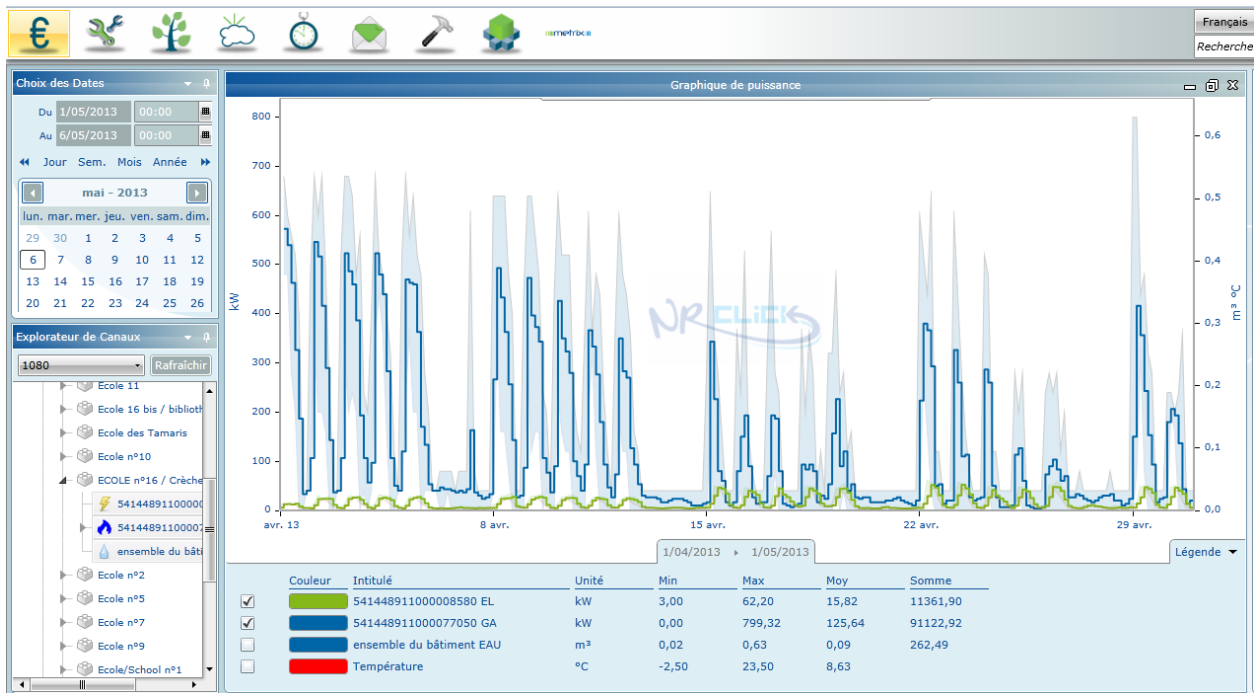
€

Français
Recherche

Choix des Dates
Du 1/05/2013 00:00
Au 6/05/2013 00:00
Jour Sem. Mois Année
mai - 2013

| lun. | mar. | mer. | jeu. | ven. | sam. | dim. |
|---|---|---|---|---|---|---|
| 29 | 30 | 1 | 2 | 3 | 4 | 5 |
| 6 | 7 | 8 | 9 | 10 | 11 | 12 |
| 13 | 14 | 15 | 16 | 17 | 18 | 19 |
| 20 | 21 | 22 | 23 | 24 | 25 | 26 |

Explorateur de Canaux
1080 Rafraîchir
Ecole 11
Ecole 16 bis / biblioth
Ecole des Tamaris
Ecole n°10
ECOLE n°16 / Crèche
54144891100000
54144891100007
ensemble du bâti
Ecole n°2
Ecole n°5
Ecole n°7
Ecole n°9
Ecole/School n°1

Graphique de puissance
kW
800
700
600
500
400
300
200
100
0
m³ °C
0,6
0,5
0,4
0,3
0,2
0,1
0,0
avr. 13
8 avr.
15 avr.
22 avr.
29 avr.
NR CLICK
1/04/2013 1/05/2013
Légende

| | Couleur | Intitulé | Unité | Min | Max | Moy | Somme |
|---|---|---|---|---|---|---|---|
| ✓ | | 541448911000008580 EL | kW | 3,00 | 62,20 | 15,82 | 11361,90 |
| ✓ | | 541448911000077050 GA | kW | 0,00 | 799,32 | 125,64 | 91122,92 |
| | | ensemble du bâtiment EAU | m³ | 0,02 | 0,63 | 0,09 | 262,49 |
| | | Température | °C | -2,50 | 23,50 | 8,63 | |